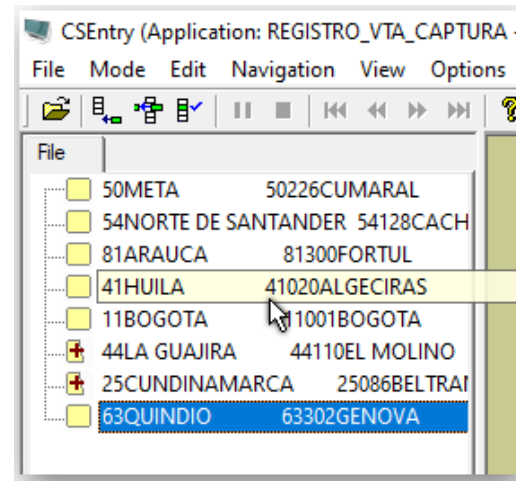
CSEntry (Application: REGISTRO_VTA_CAPTURA -

File Mode Edit Navigation View Options

File

50META 50226CUMARAL
54NORTE DE SANTANDER 54128CACH
81ARAUCA 81300FORTUL
41HUILA 41020ALGECIRAS
11BOGOTA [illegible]1001BOGOTA
44LA GUAJIRA 44110EL MOLINO
25CUNDINAMARCA 25086BELTRAI
63QUINDIO 63302GENOVA